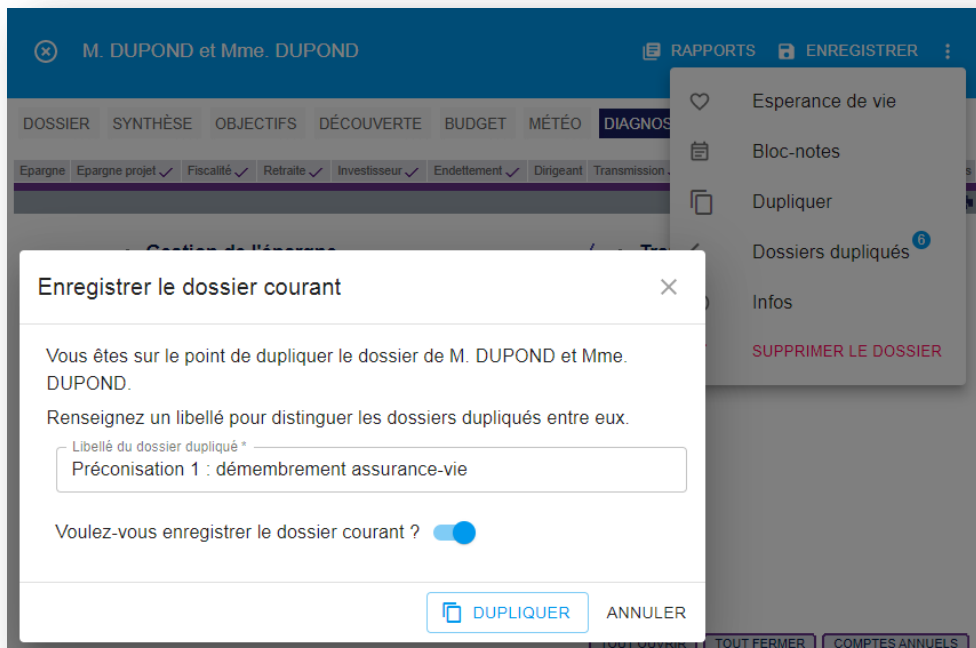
M. DUPOND et Mme. DUPOND

RAPPORTS ENREGISTRER

Esperance de vie
Bloc-notes
Dupliquer
Dossiers dupliqués 6
Infos
SUPPRIMER LE DOSSIER

DOSSIER SYNTHÈSE OBJECTIFS DÉCOUVERTE BUDGET MÉTÉO DIAGNOS

Epargne Epargne projet Fiscalité Retraite Investisseur Endettement Dirigeant Transmission

Enregistrer le dossier courant

Vous êtes sur le point de dupliquer le dossier de M. DUPOND et Mme. DUPOND.

Renseignez un libellé pour distinguer les dossiers dupliqués entre eux.

Libellé du dossier dupliqué *
Préconisation 1 : démembrement assurance-vie

Voulez-vous enregistrer le dossier courant ?

DUPLIQUER ANNULER

TOUT OUVRIR TOUT FERMER COMPTES ANNUELS